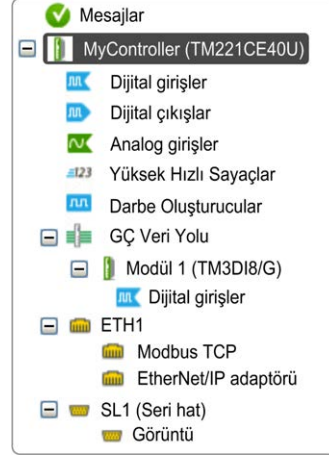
Mesajlar
MyController (TM221CE40U)
Dijital girişler
Dijital çıkışlar
Analog girişler
Yüksek Hızlı Sayaçlar
Darbe Oluşturucular
GÇ Veri Yolu
Modül 1 (TM3DI8/G)
Dijital girişler
ETH1
Modbus TCP
EtherNet/IP adaptörü
SL1 (Seri hat)
Görüntü